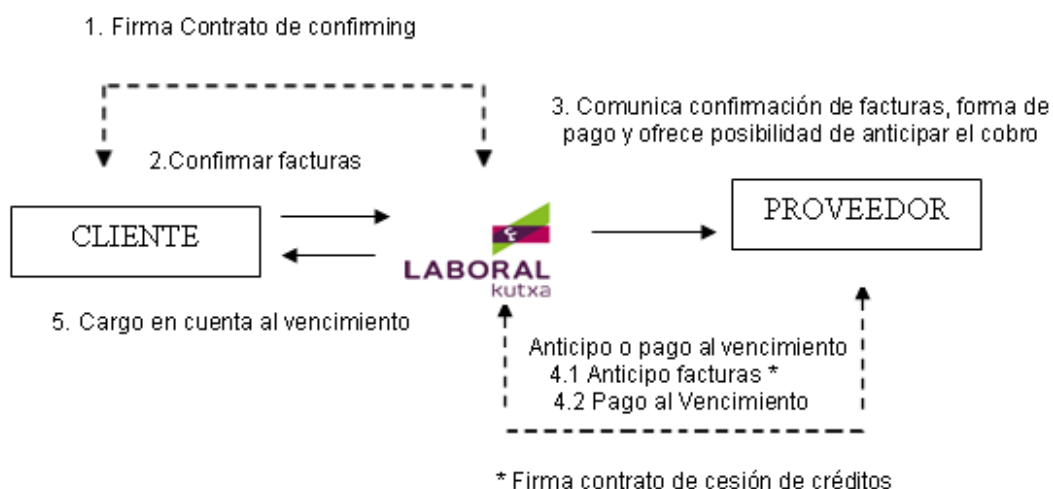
1. Firma Contrato de confirming

3. Comunica confirmación de facturas, forma de pago y ofrece posibilidad de anticipar el cobro

2.Confirmar facturas

CLIENTE

LABORAL
kutxa

PROVEEDOR

5. Cargo en cuenta al vencimiento

Anticipo o pago al vencimiento
4.1 Anticipo facturas *
4.2 Pago al Vencimiento

* Firma contrato de cesión de créditos